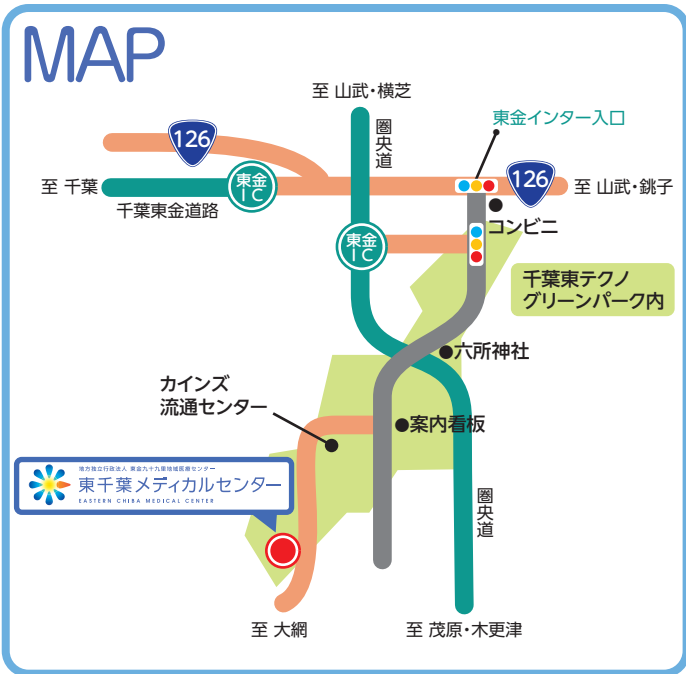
MAP

至 山武・横芝

圏央道

東金インター入口

126

至 千葉

東金 IC

126

至 山武・銚子

千葉東金道路

東金 IC

コンビニ

千葉東テクノ グリーンパーク内

六所神社

カインズ 流通センター

案内看板

地方独立行政法人 東金九十九里地域医療センター

東千葉メディカルセンター

EASTERN CHIBA MEDICAL CENTER

圏央道

至 大網

至 茂原・木更津